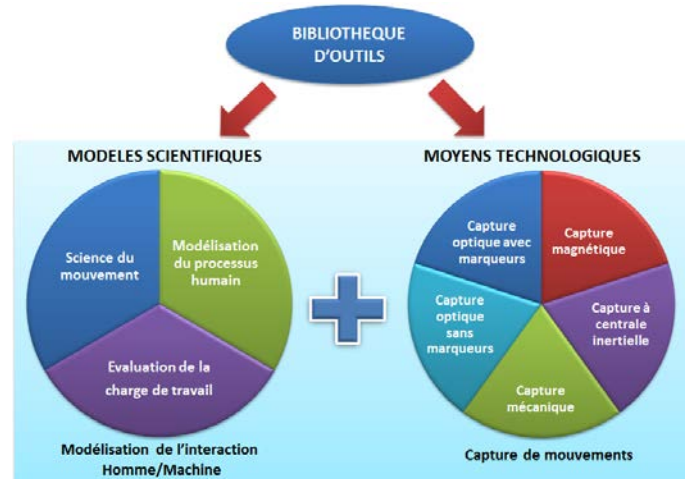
BIBLIOTHEQUE D'OUTILS

MODELES SCIENTIFIQUES

Science du mouvement

Modélisation du processus humain

Evaluation de la charge de travail

Modélisation de l'interaction Homme/Machine

MOYENS TECHNOLOGIQUES

Capture optique avec marqueurs

Capture magnétique

Capture optique sans marqueurs

Capture à centrale inertielle

Capture mécanique

Capture de mouvements